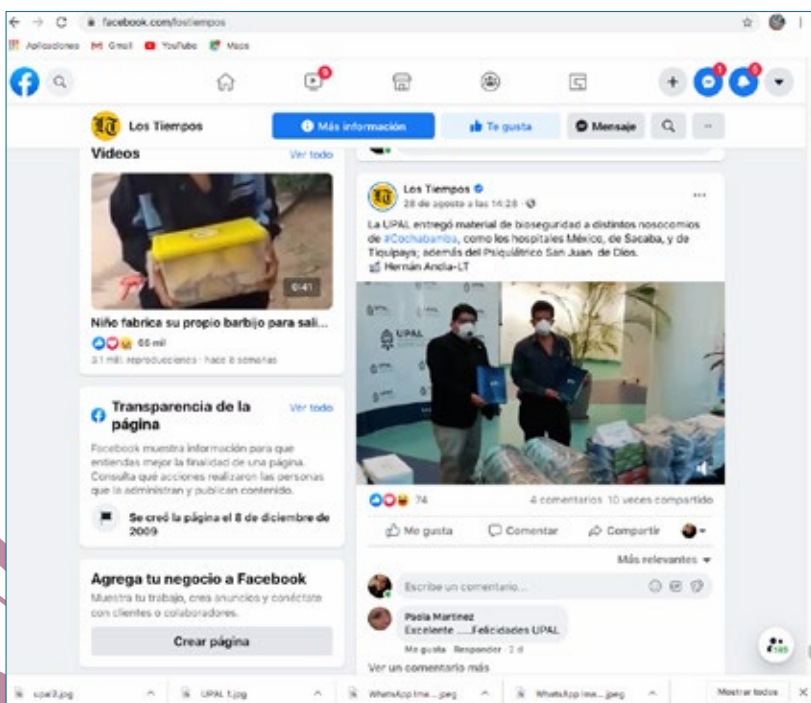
facebook.com/lostiempos

Aplicaciones Gmail YouTube Maps

Los Tiempos
Más información
Te gusta
Mensaje

Videos
Ver todo
6:41
Niño fabrica su propio barbijo para sali...
66 mil
3,1 mill. reproducciones · hace 8 semanas

Transparencia de la página
Ver todo
Facebook muestra información para que entiendas mejor la finalidad de una página. Consulta qué acciones realizaron las personas que la administran y publican contenido.
Se creó la página el 8 de diciembre de 2009

Agrega tu negocio a Facebook
Muestra tu trabajo, crea anuncios y conéctate con clientes o colaboradores.
Crear página

Los Tiempos
28 de agosto a las 14:28 ·
La UPAL entregó material de bioseguridad a distintos nosocomios de #Cochabamba, como los hospitales México, de Sacaba, y de Tiquipaya; además del Psiquiátrico San Juan de Dios.
Hernán Andia-LT

UPAL

74
4 comentarios 10 veces compartido
Me gusta
Comentar
Compartir
Más relevantes
Escribe un comentario...
Paola Martinez
Excelente .....Felicidades UPAL
Me gusta · Responder · 2 d
Ver un comentario más

upal2.jpg
UPAL 1.jpg
WhatsApp Ima....jpeg
WhatsApp Ima....jpeg
Mostrar todos